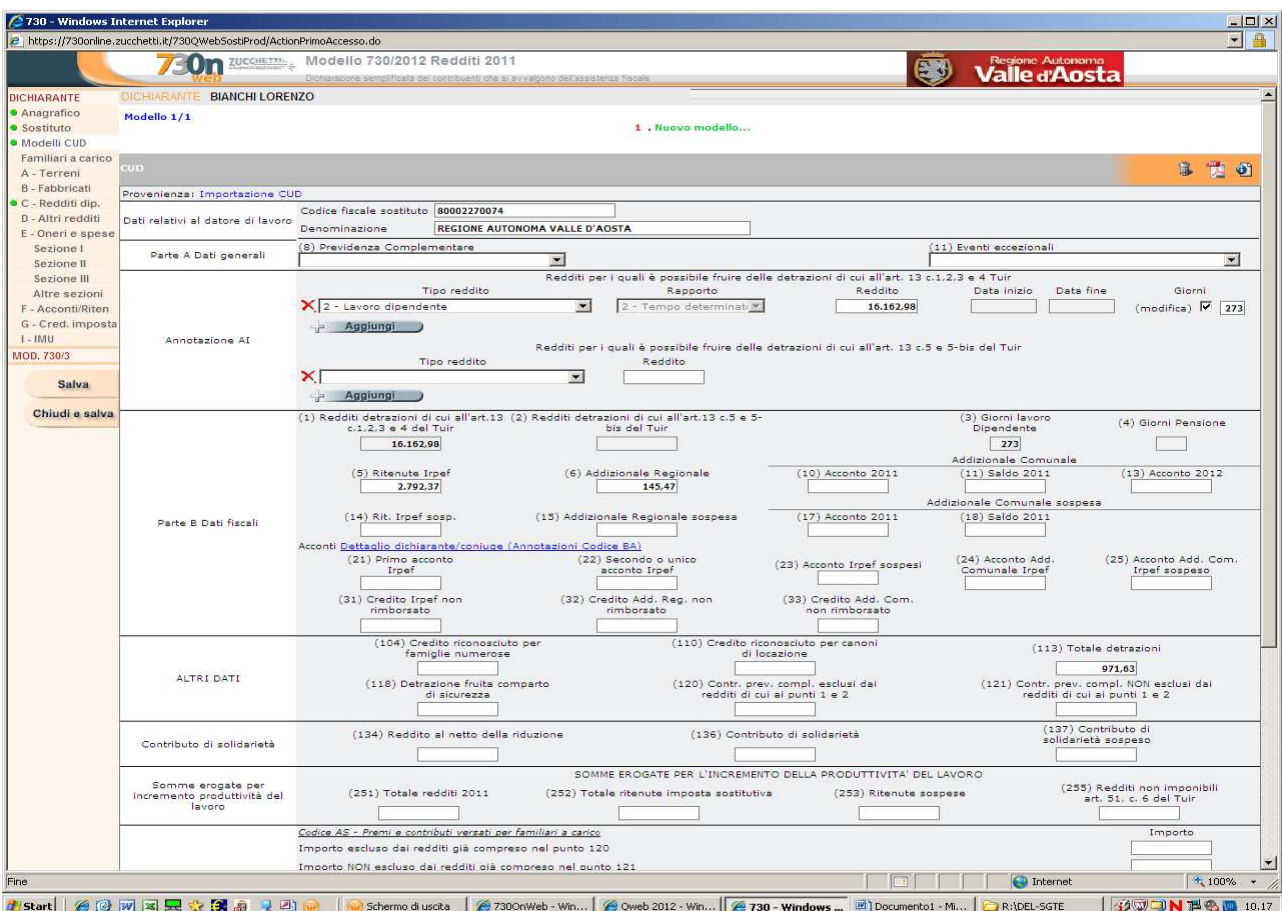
730 - Windows Internet Explorer
https://730online.zucchetti.it/730QWebSostiProd/ActionPrimoAccesso.do

730 web ZUCCHETTI Modello 730/2012 Redditi 2011
Dichiarazione semplificata dei contribuenti che si avvalgono dell'assistenza fiscale
Regione Autonoma Valle d'Aosta

DICHIARANTE
Anagrafico
Sostituto
Modelli CUD
Familiari a carico
A - Terreni
B - Fabbricati
C - Redditi dip.
D - Altri redditi
E - Oneri e spese
Sezione I
Sezione II
Sezione III
Altre sezioni
F - Acconti/Riten
G - Cred. imposta
I - IMU
MOD. 730/3
Salva
Chiudi e salva

DICHIARANTE BIANCHI LORENZO
Modello 1/1
1 . Nuovo modello...

CUD

Provenienza: Importazione CUD

Dati relativi al datore di lavoro
Codice fiscale sostituto 80002270074
Denominazione REGIONE AUTONOMA VALLE D'AOSTA

Parte A Dati generali
(8) Previdenza Complementare
(11) Eventi eccezionali

Annotazione AI
Redditi per i quali è possibile fruire delle detrazioni di cui all'art. 13 c.1,2,3 e 4 Tuir
Tipo reddito Rapporto Reddito Data inizio Data fine Giorni
2 - Lavoro dipendente 2 - Tempo determinat 16.162,98 (modifica) 273
Aggiungi
Redditi per i quali è possibile fruire delle detrazioni di cui all'art. 13 c.5 e 5-bis del Tuir
Tipo reddito Reddito
Aggiungi

Parte B Dati fiscali
(1) Redditi detrazioni di cui all'art.13 c.1,2,3 e 4 del Tuir 16.162,98
(2) Redditi detrazioni di cui all'art.13 c.5 e 5-bis del Tuir
(3) Giorni lavoro Dipendente 273
(4) Giorni Pensione
(5) Ritenute Irpef 2.792,37
(6) Addizionale Regionale 145,47
Addizionale Comunale
(10) Acconto 2011
(11) Saldo 2011
(13) Acconto 2012
Addizionale Comunale sospesa
(14) Rit. Irpef sosp.
(15) Addizionale Regionale sospesa
(17) Acconto 2011
(18) Saldo 2011
Acconti Dettaglio dichiarante/coniuge (Annotazioni Codice BA)
(21) Primo acconto Irpef
(22) Secondo o unico acconto Irpef
(23) Acconto Irpef sospesi
(24) Acconto Add. Comunale Irpef
(25) Acconto Add. Com. Irpef sospeso
(31) Credito Irpef non rimborsato
(32) Credito Add. Reg. non rimborsato
(33) Credito Add. Com. non rimborsato

ALTRI DATI
(104) Credito riconosciuto per famiglie numerose
(110) Credito riconosciuto per canoni di locazione
(113) Totale detrazioni 971,63
(118) Detrazione fruita comparto di sicurezza
(120) Contr. prev. compl. esclusi dai redditi di cui ai punti 1 e 2
(121) Contr. prev. compl. NON esclusi dai redditi di cui ai punti 1 e 2

Contributo di solidarietà
(134) Reddito al netto della riduzione
(136) Contributo di solidarietà
(137) Contributo di solidarietà sospeso

Somme erogate per incremento produttività del lavoro
SOMME EROGATE PER L'INCREMENTO DELLA PRODUTTIVITA' DEL LAVORO
(251) Totale redditi 2011
(252) Totale ritenute imposta sostitutiva
(253) Ritenute sospese
(255) Redditi non imponibili art. 51, c. 6 del Tuir

Codice AS - Premi e contributi versati per familiari a carico
Importo
Importo escluso dai redditi già compreso nel punto 120
Importo NON escluso dai redditi già compreso nel punto 121

Fine
Internet
100%
Start
Schermo di uscita
730OnWeb - Win...
Qweb 2012 - Win...
730 - Windows ...
Documento1 - Mi...
R:\DEL-SGTE
10.17